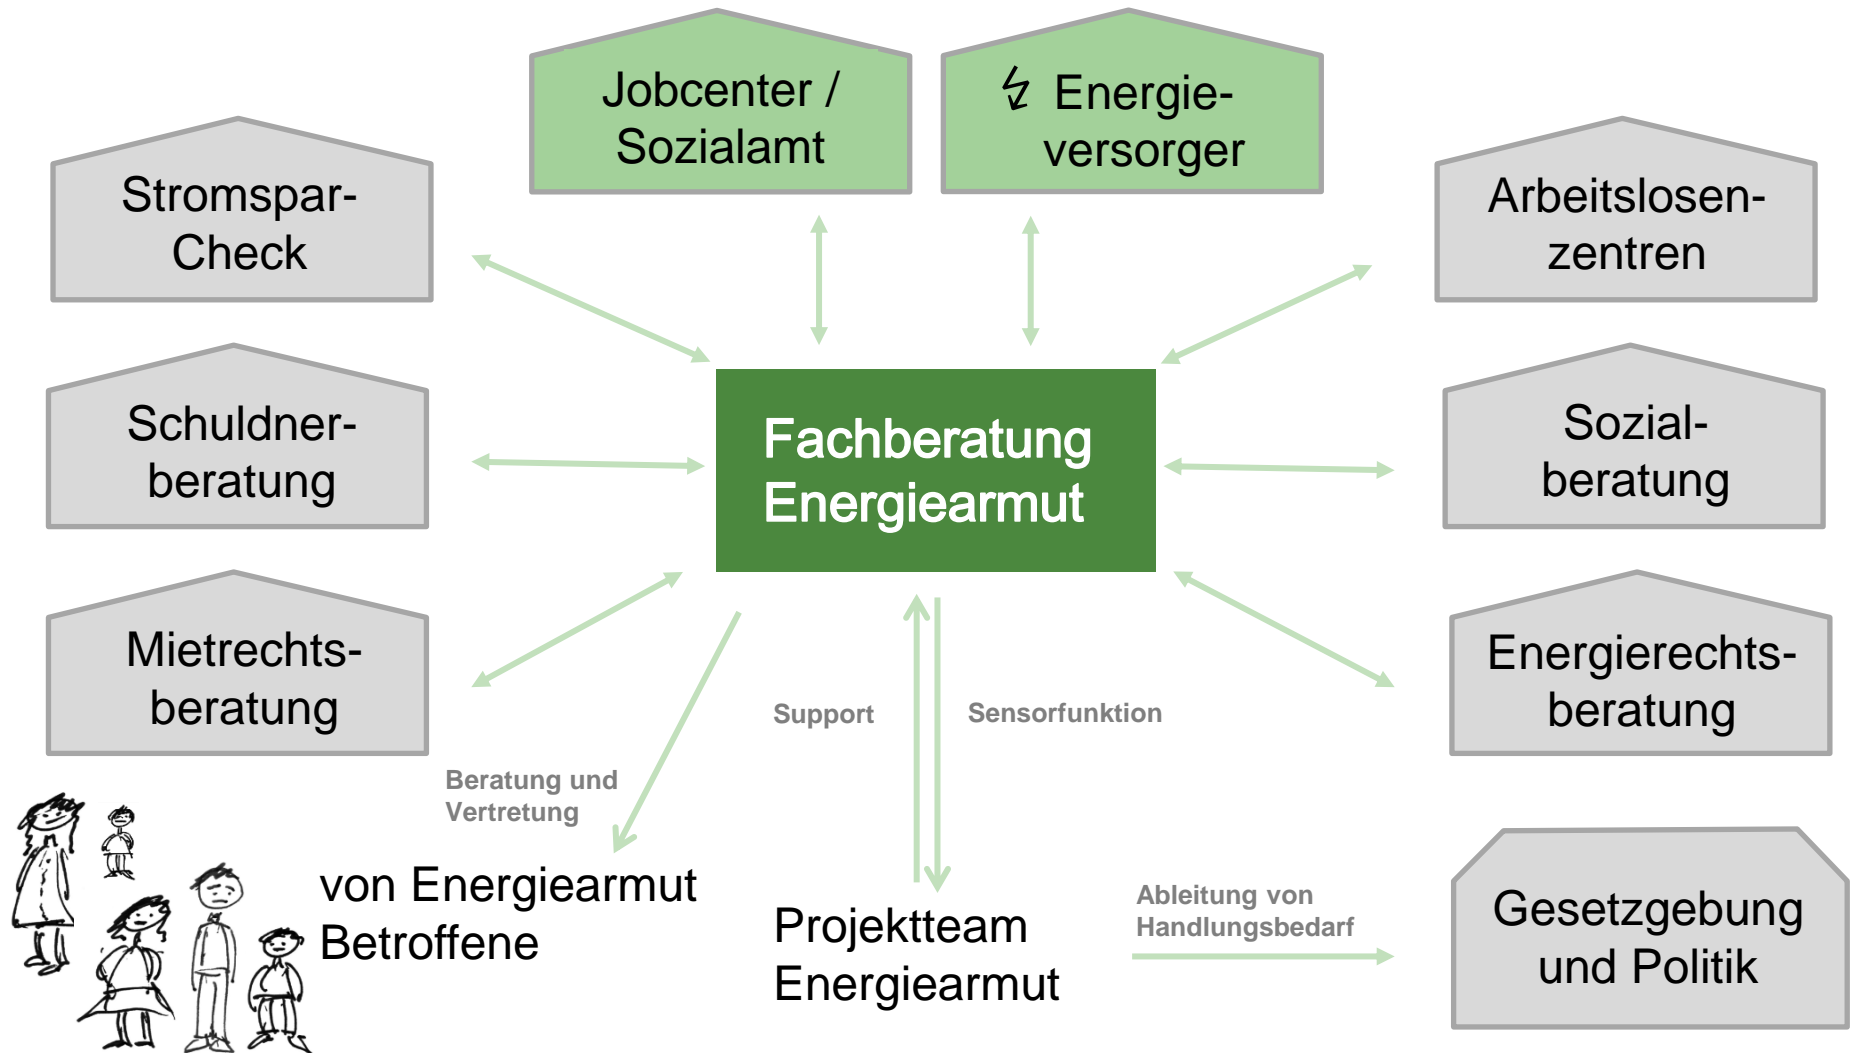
Jobcenter / Sozialamt

Energieversorger

Stromspar-Check

Arbeitslosenzentren

Schuldnerberatung

Fachberatung Energiearmut

Sozialberatung

Mietrechtsberatung

Energierechtsberatung

Support

Sensorfunktion

Beratung und Vertretung

von Energiearmut Betroffene

Projektteam Energiearmut

Ableitung von Handlungsbedarf

Gesetzgebung und Politik